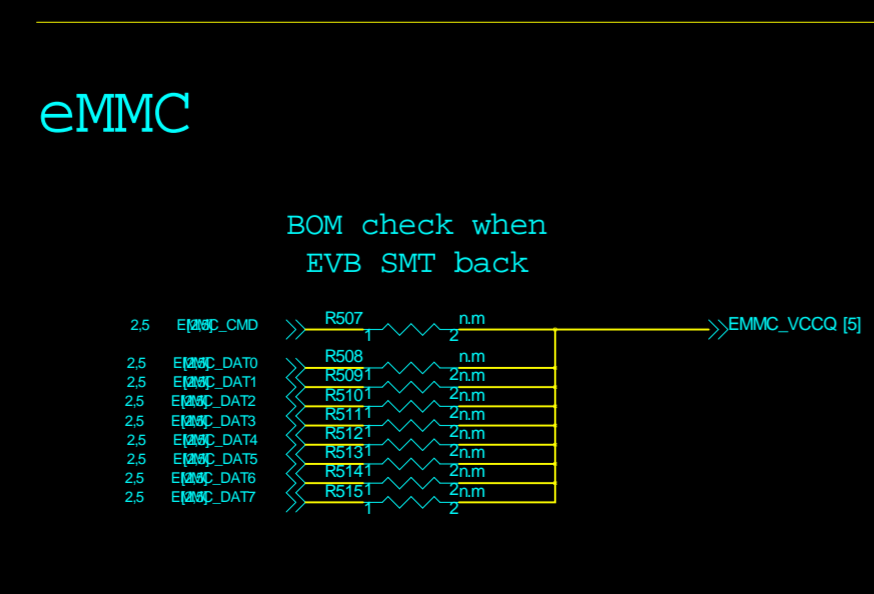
eMMC

BOM check when
EVB SMT back

2,5 EMMC_CMD
R507
1
2
n.m
EMMC_VCCQ [5]

2,5 EMMC_DAT0
R508
n.m
2,5 EMMC_DAT1
R509
1
2
n.m
2,5 EMMC_DAT2
R510
1
2
n.m
2,5 EMMC_DAT3
R511
1
2
n.m
2,5 EMMC_DAT4
R512
1
2
n.m
2,5 EMMC_DAT5
R513
1
2
n.m
2,5 EMMC_DAT6
R514
1
2
n.m
2,5 EMMC_DAT7
R515
1
2
n.m
1
2